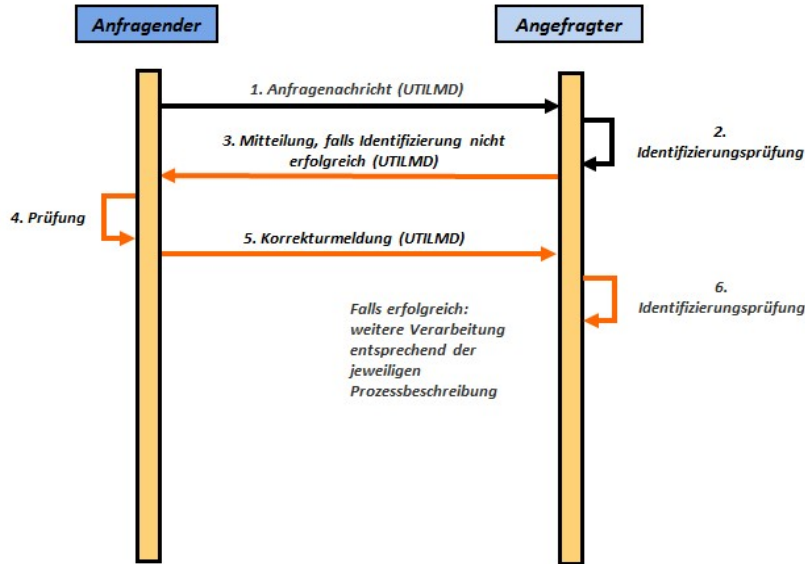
Anfragender

Angefragter

1. Anfragenachricht (UTILMD)

2. Identifizierungsprüfung

3. Mitteilung, falls Identifizierung nicht erfolgreich (UTILMD)

4. Prüfung

5. Korrekturmeldung (UTILMD)

6. Identifizierungsprüfung

Falls erfolgreich: weitere Verarbeitung entsprechend der jeweiligen Prozessbeschreibung